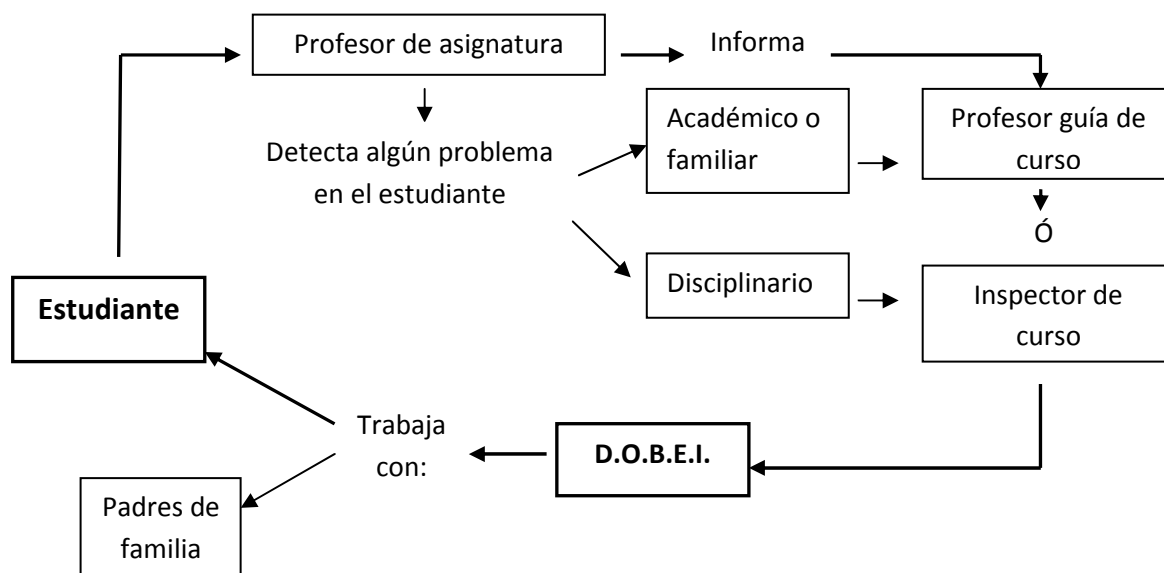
Profesor de asignatura

Informa

Detecta algún problema en el estudiante

Académico o familiar

Profesor guía de curso

Ó

Disciplinario

Inspector de curso

**Estudiante**

Trabaja con:

**D.O.B.E.I.**

Padres de familia